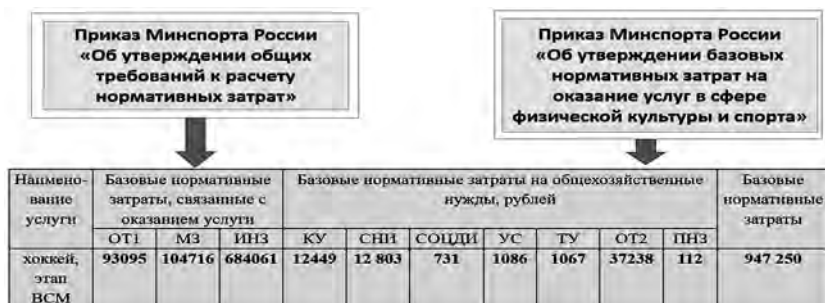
Приказ Минспорта России «Об утверждении общих требований к расчету нормативных затрат»

Приказ Минспорта России «Об утверждении базовых нормативных затрат на оказание услуг в сфере физической культуры и спорта»

| Наименование услуги | Базовые нормативные затраты, связанные с оказанием услуги | | | Базовые нормативные затраты на общехозяйственные нужды, рублей | | | | | | | Базовые нормативные затраты |
|---|---|---|---|---|---|---|---|---|---|---|---|
| | ОТ1 | МЗ | ИНЗ | КУ | СНИ | СОЦДИ | УС | ТУ | ОТ2 | ПНЗ | |
| хоккей, этап ВСМ | 93095 | 104716 | 684061 | 12449 | 12 803 | 731 | 1086 | 1067 | 37238 | 112 | 947 250 |